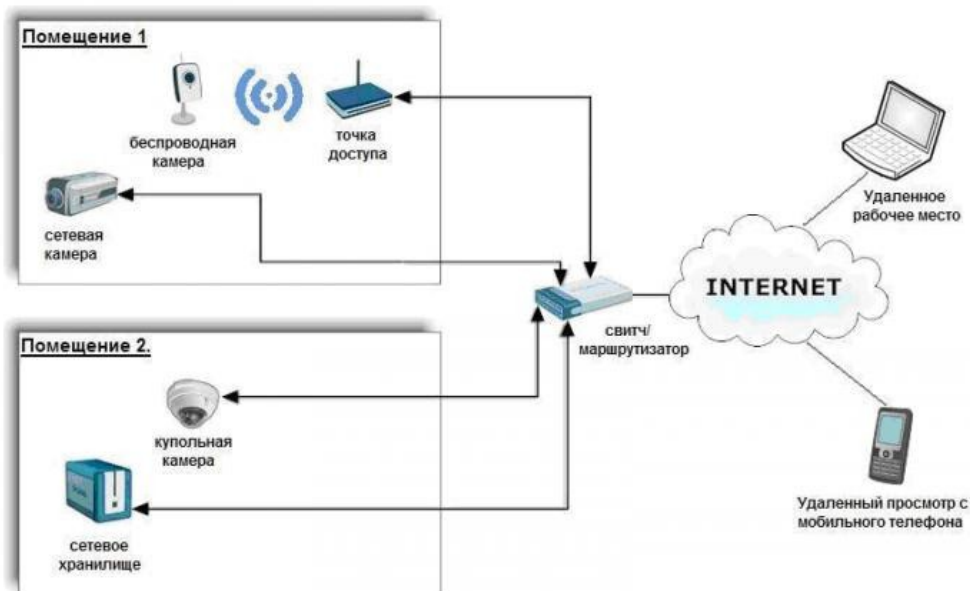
Помещение 1

беспроводная камера

точка доступа

сетевая камера

Удаленное рабочее место

INTERNET

свитч/маршрутизатор

Помещение 2.

купольная камера

сетевое хранилище

Удаленный просмотр с мобильного телефона